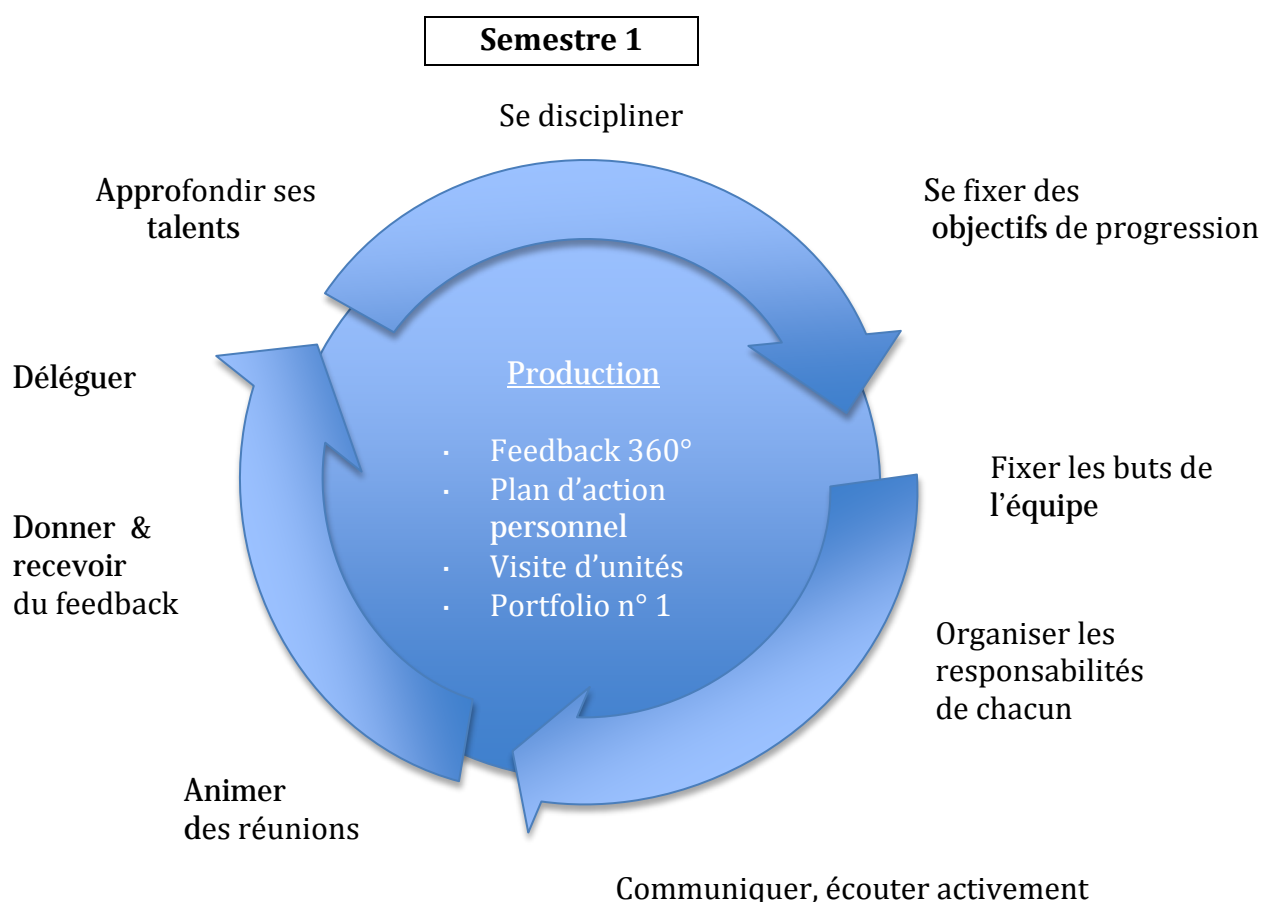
Semestre 1

Se discipliner

Se fixer des objectifs de progression

Approfondir ses talents

Déléguer

Production

· Feedback 360°
· Plan d'action personnel
· Visite d'unités
· Portfolio n° 1

Fixer les buts de l'équipe

Donner & recevoir du feedback

Organiser les responsabilités de chacun

Animer des réunions

Communiquer, écouter activement